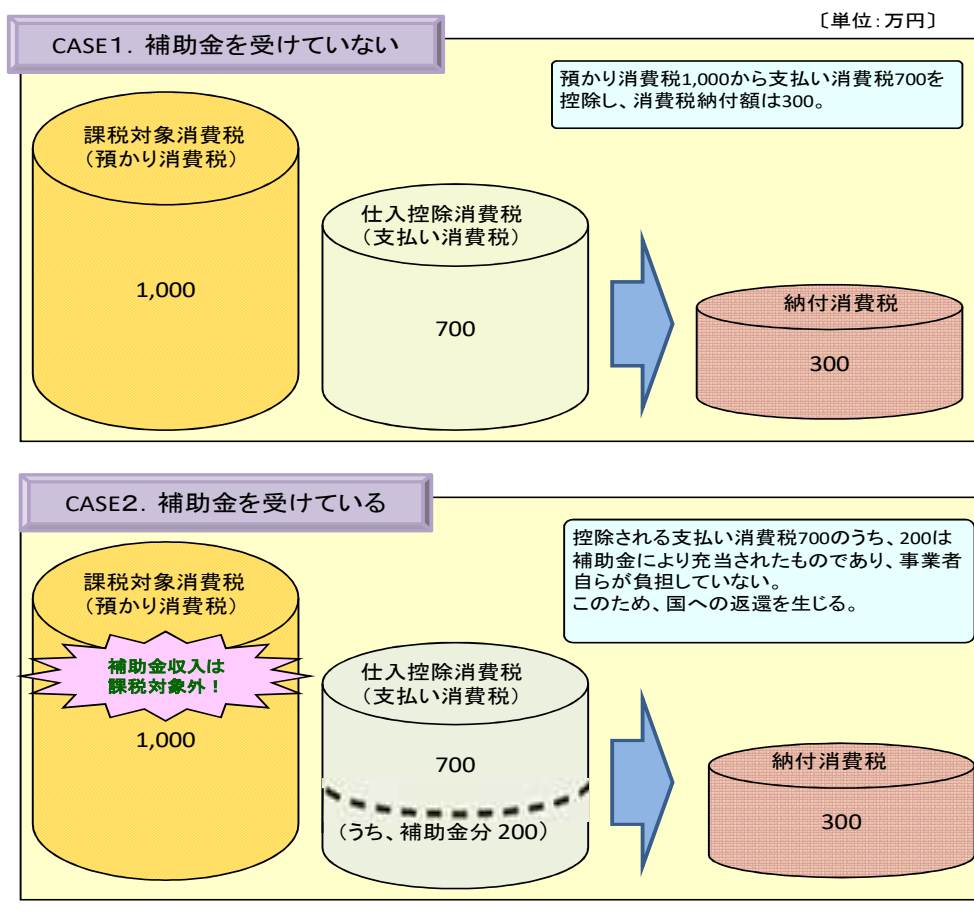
〔単位：万円〕

CASE1．補助金を受けていない

預かり消費税1,000から支払い消費税700を控除し、消費税納付額は300。

課税対象消費税
（預かり消費税）

1,000

仕入控除消費税
（支払い消費税）

700

納付消費税

300

CASE2．補助金を受けている

控除される支払い消費税700のうち、200は補助金により充当されたものであり、事業者自らが負担していない。
このため、国への返還を生じる。

課税対象消費税
（預かり消費税）

補助金収入は
課税対象外！

1,000

仕入控除消費税
（支払い消費税）

700

（うち、補助金分 200）

納付消費税

300